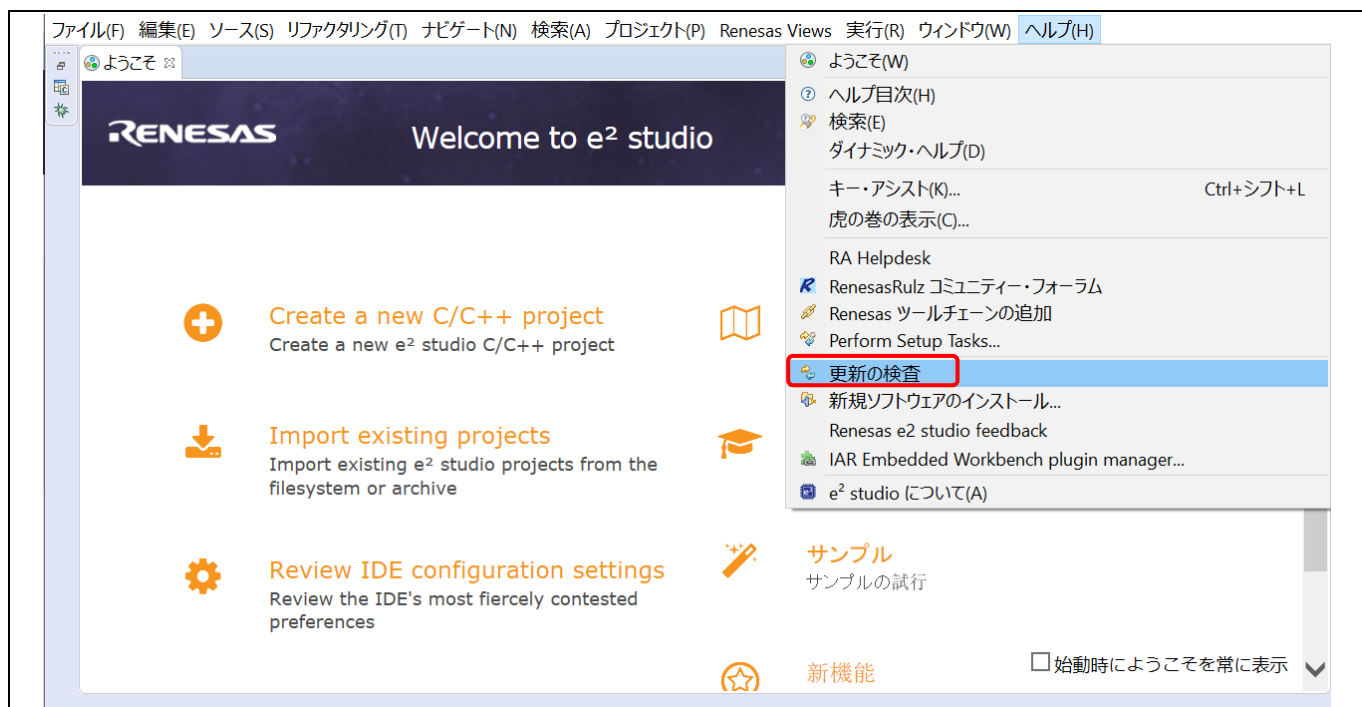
ファイル(F) 編集(E) ソース(S) リファクタリング(T) ナビゲート(N) 検索(A) プロジェクト(P) Renesas Views 実行(R) ウィンドウ(W) ヘルプ(H)

ようこそ

RENESAS

Welcome to e² studio

Create a new C/C++ project
Create a new e² studio C/C++ project

Import existing projects
Import existing e² studio projects from the filesystem or archive

Review IDE configuration settings
Review the IDE's most fiercely contested preferences

ようこそ(W)
ヘルプ目次(H)
検索(E)
ダイナミック・ヘルプ(D)
キー・アシスト(K)... Ctrl+シフト+L
虎の巻の表示(C)...
RA Helpdesk
RenesasRulz コミュニティー・フォーラム
Renesas ツールチェーンの追加
Perform Setup Tasks...
更新の検査
新規ソフトウェアのインストール...
Renesas e2 studio feedback
IAR Embedded Workbench plugin manager...
e² studio について(A)

サンプル
サンプルの試行

新機能

始動時にようこそを常に表示